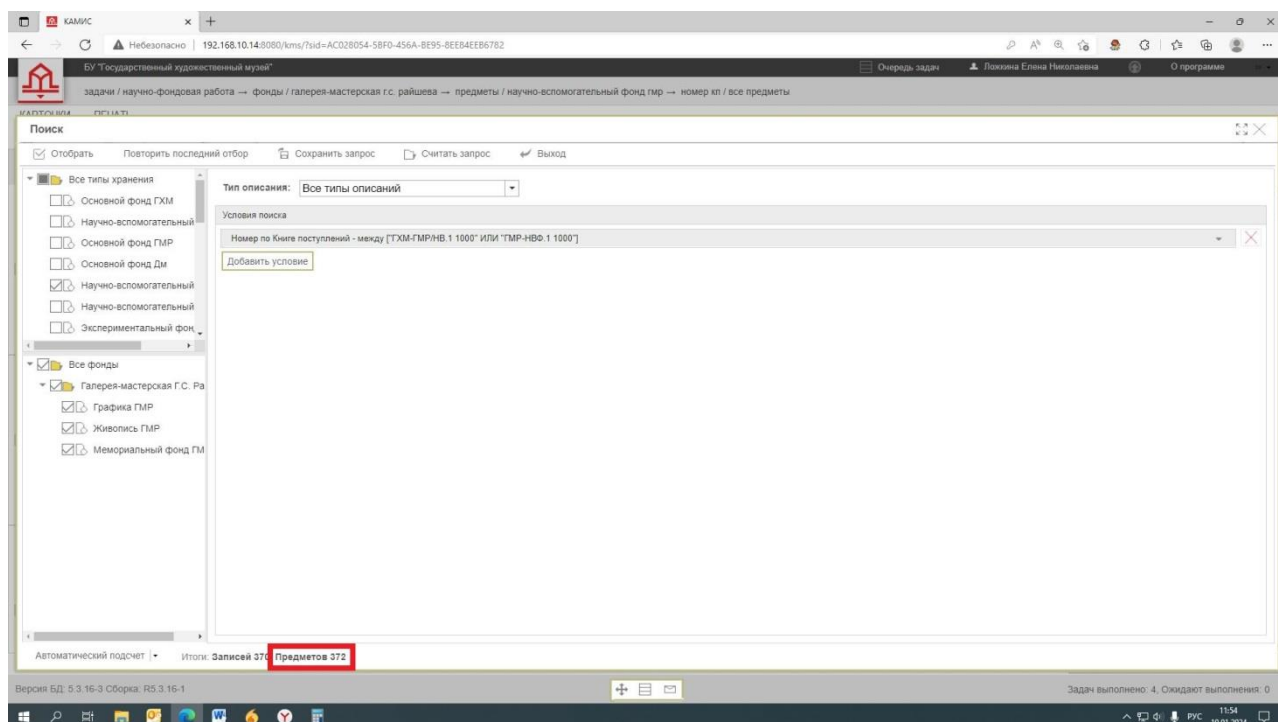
КАМИС

Небезопасно | 192.168.10.14:8080/kms/?sid=AC028054-5BF0-456A-BE95-8EE84EEB6782

БУ "Государственный художественный музей"

Очередь задач

Ложкина Елена Николаевна

О программе

задачи / научно-фондовая работа → фонды / галерея-мастерская г.с. райшева → предметы / научно-вспомогательный фонд гмр → номер кп / все предметы

КАРТОЧКИ ПЕЧАТЬ

Поиск

Отобрать Повторить последний отбор Сохранить запрос Считать запрос Выход

Все типы хранения
Основной фонд ГХМ
Научно-вспомогательный
Основной фонд ГМР
Основной фонд Дм
Научно-вспомогательный
Научно-вспомогательный
Экспериментальный фон

Все фонды
Галерея-мастерская Г.С. Ра
Графика ГМР
Живопись ГМР
Мемориальный фонд ГМ

Тип описания: Все типы описаний

Условия поиска

Номер по Книге поступлений - между ["ГХМ-ГМР/НВ.1 1000" ИЛИ "ГМР-НВФ.1 1000"]

Добавить условие

Автоматический подсчет Итоги: Записей 370 Предметов 372

Версия БД: 5.3.16-3 Сборка: R5.3.16-1

Задач выполнено: 4, Ожидают выполнения: 0

РУС 11:54